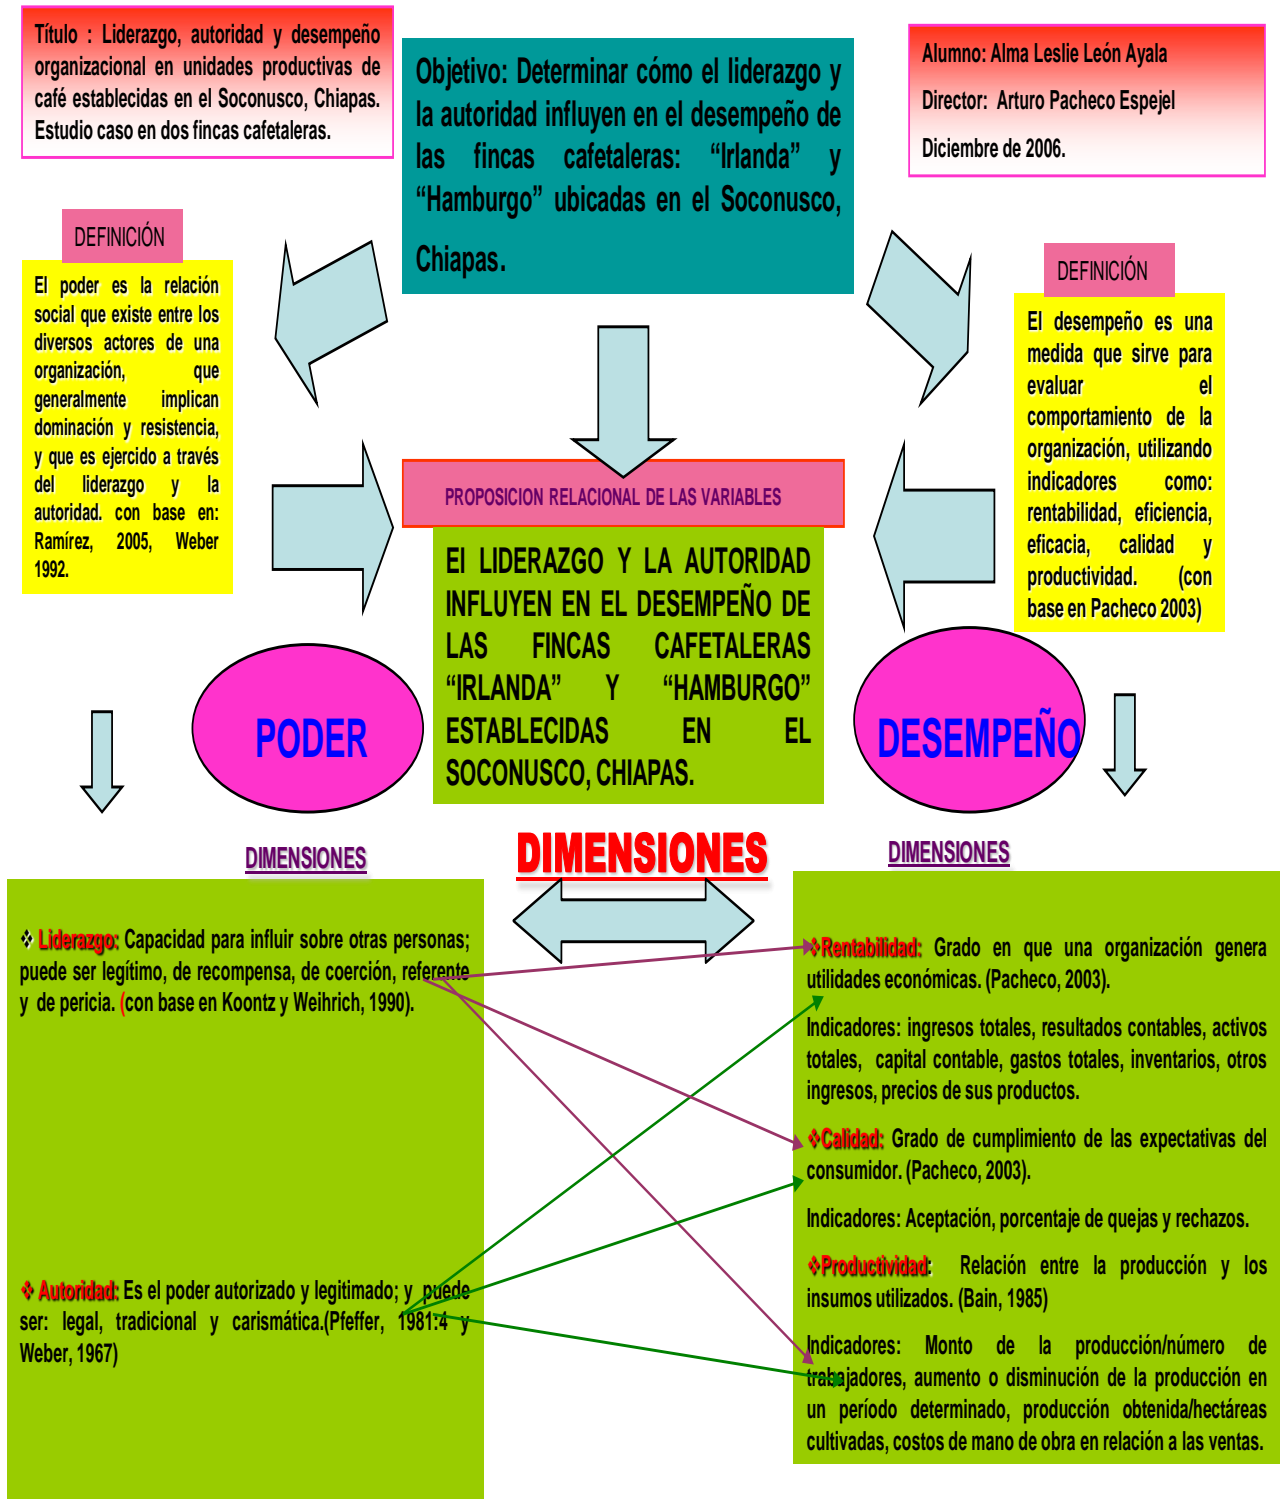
Título : Liderazgo, autoridad y desempeño organizacional en unidades productivas de café establecidas en el Soconusco, Chiapas. Estudio caso en dos fincas cafetaleras.

Objetivo: Determinar cómo el liderazgo y la autoridad influyen en el desempeño de las fincas cafetaleras: "Irlanda" y "Hamburgo" ubicadas en el Soconusco, Chiapas.

Alumno: Alma Leslie León Ayala

Director: Arturo Pacheco Espejel

Diciembre de 2006.

DEFINICIÓN

El poder es la relación social que existe entre los diversos actores de una organización, que generalmente implican dominación y resistencia, y que es ejercido a través del liderazgo y la autoridad. con base en: Ramírez, 2005, Weber 1992.

DEFINICIÓN

El desempeño es una medida que sirve para evaluar el comportamiento de la organización, utilizando indicadores como: rentabilidad, eficiencia, eficacia, calidad y productividad. (con base en Pacheco 2003)

PROPOSICION RELACIONAL DE LAS VARIABLES

El LIDERAZGO Y LA AUTORIDAD INFLUYEN EN EL DESEMPEÑO DE LAS FINCAS CAFETALERAS "IRLANDA" Y "HAMBURGO" ESTABLECIDAS EN EL SOCONUSCO, CHIAPAS.

PODER

DESEMPEÑO

DIMENSIONES

DIMENSIONES

DIMENSIONES

❖ Liderazgo: Capacidad para influir sobre otras personas; puede ser legítimo, de recompensa, de coerción, referente y de pericia. (con base en Koontz y Weihrich, 1990).

❖ Autoridad: Es el poder autorizado y legitimado; y puede ser: legal, tradicional y carismática.(Pfeffer, 1981:4 y Weber, 1967)

❖Rentabilidad: Grado en que una organización genera utilidades económicas. (Pacheco, 2003).

Indicadores: ingresos totales, resultados contables, activos totales, capital contable, gastos totales, inventarios, otros ingresos, precios de sus productos.

❖Calidad: Grado de cumplimiento de las expectativas del consumidor. (Pacheco, 2003).

Indicadores: Aceptación, porcentaje de quejas y rechazos.

❖Productividad: Relación entre la producción y los insumos utilizados. (Bain, 1985)

Indicadores: Monto de la producción/número de trabajadores, aumento o disminución de la producción en un período determinado, producción obtenida/hectáreas cultivadas, costos de mano de obra en relación a las ventas.